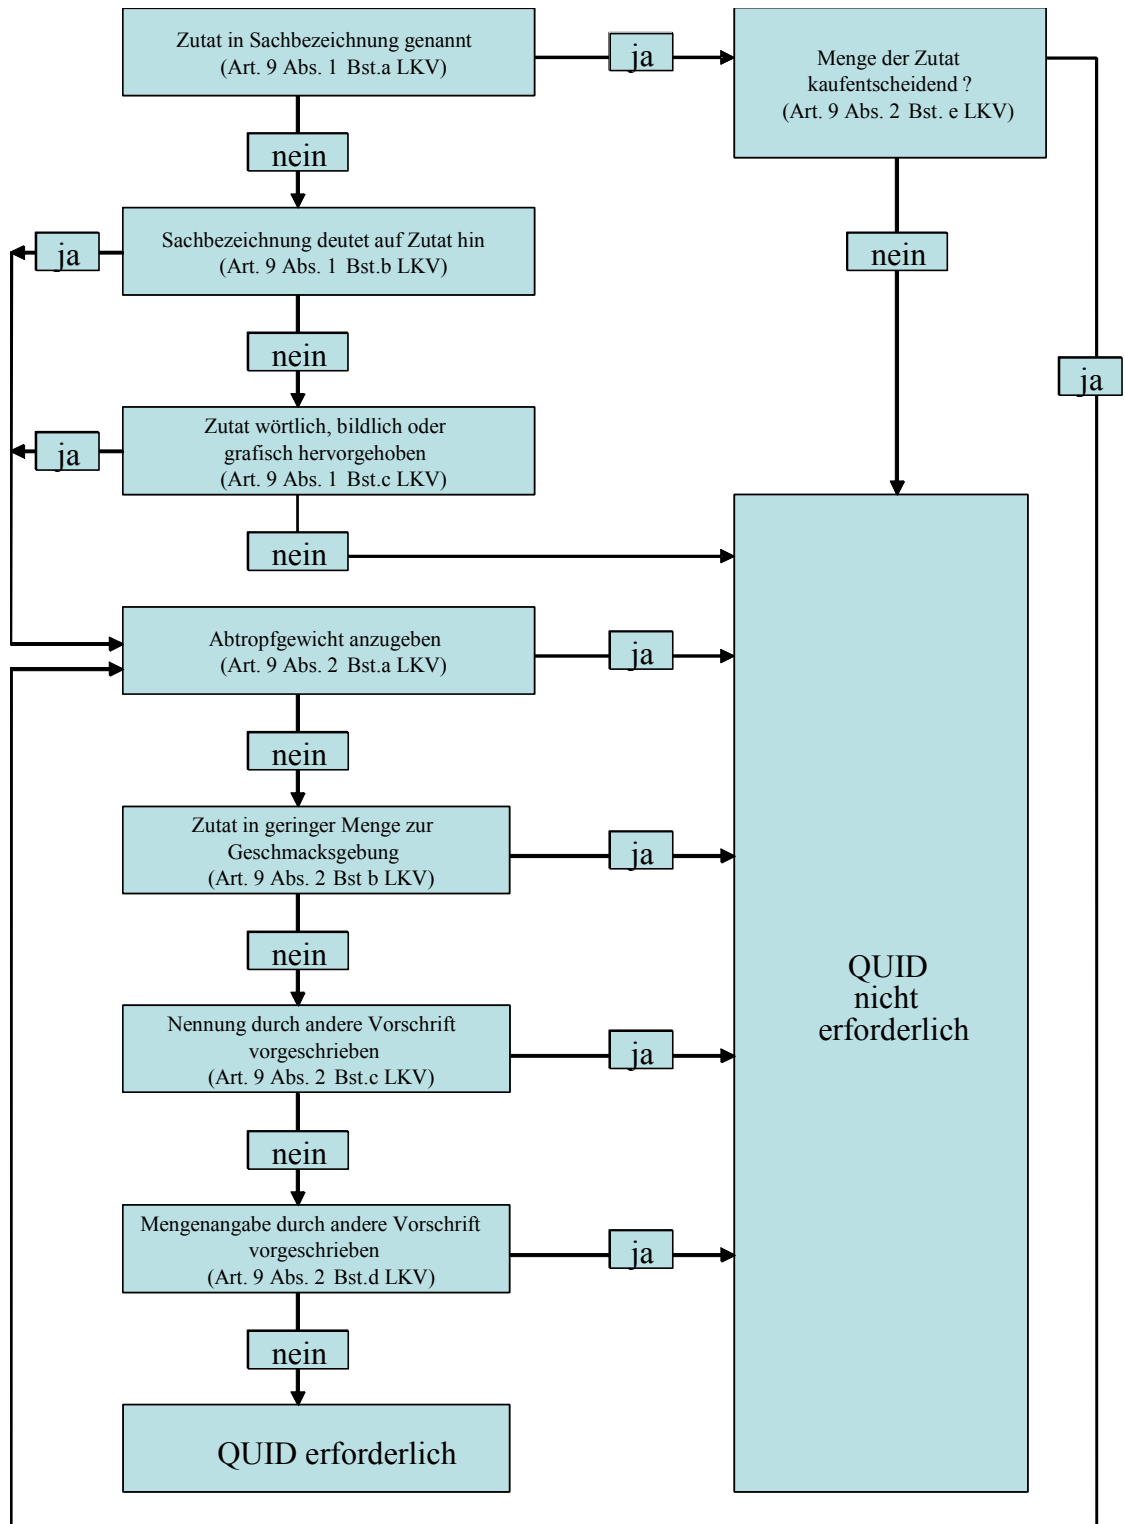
Zutat in Sachbezeichnung genannt
(Art. 9 Abs. 1 Bst.a LKV)

ja

Menge der Zutat kaufentscheidend ?
(Art. 9 Abs. 2 Bst. e LKV)

nein

Sachbezeichnung deutet auf Zutat hin
(Art. 9 Abs. 1 Bst.b LKV)

ja

nein

nein

ja

Zutat wörtlich, bildlich oder grafisch hervorgehoben
(Art. 9 Abs. 1 Bst.c LKV)

ja

nein

Abtropfgewicht anzugeben
(Art. 9 Abs. 2 Bst.a LKV)

ja

nein

Zutat in geringer Menge zur Geschmacksgebung
(Art. 9 Abs. 2 Bst b LKV)

ja

nein

Nennung durch andere Vorschrift vorgeschrieben
(Art. 9 Abs. 2 Bst.c LKV)

ja

nein

Mengenangabe durch andere Vorschrift vorgeschrieben
(Art. 9 Abs. 2 Bst.d LKV)

ja

nein

QUID erforderlich

QUID
nicht
erforderlich